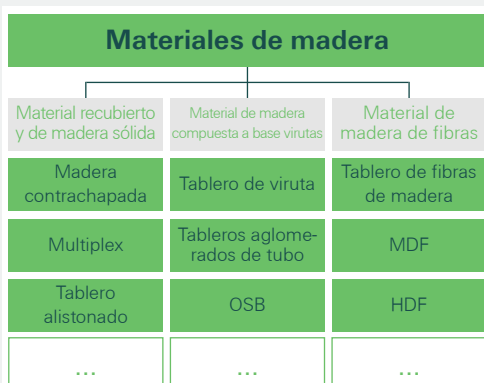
Materiales de madera

| Material recubierto y de madera sólida | Material de madera compuesta a base virutas | Material de madera de fibras |
|---|---|---|
| Madera contrachapada | Tablero de viruta | Tablero de fibras de madera |
| Multiplex | Tableros aglomerados de tubo | MDF |
| Tablero alistonado | OSB | HDF |
| ... | ... | ... |